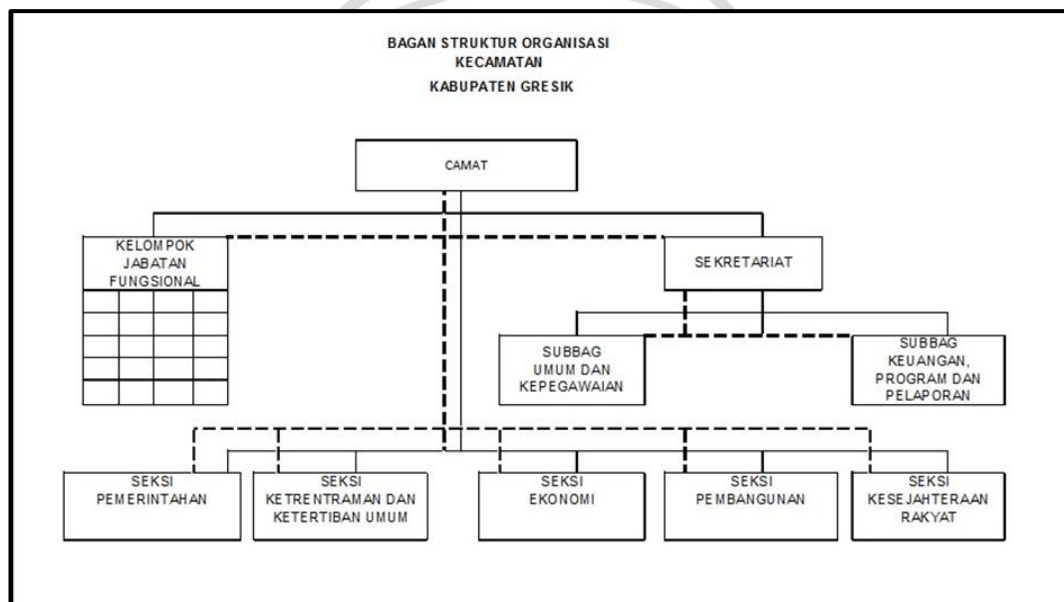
BAGAN STRUKTUR ORGANISASI
KECAMATAN
KABUPATEN GRESIK

CAMAT

KELOMPOK JABATAN FUNGSIONAL

SEKRETARIAT

SUBBAG UMUM DAN KEPEGAWAIAN

SUBBAG KEUANGAN, PROGRAM DAN PELAPORAN

SEKSI PEMERINTAHAN

SEKSI KETRENTRAMAN DAN KETERTIBAN UMUM

SEKSI EKONOMI

SEKSI PEMBANGUNAN

SEKSI KESEJAHTERAAN RAKYAT